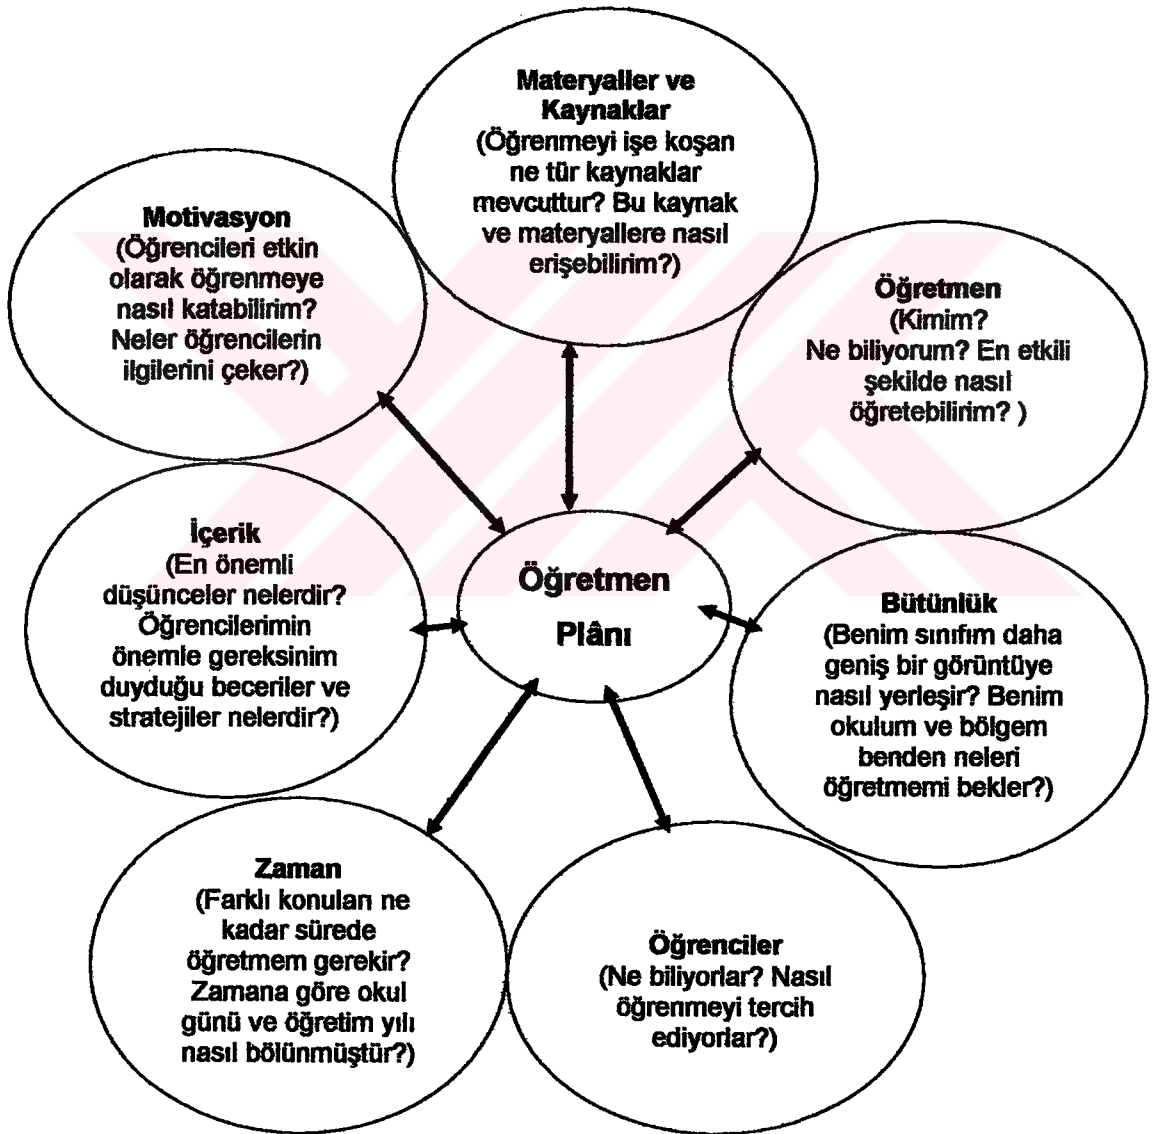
Materyaller ve Kaynaklar
(Öğrenmeyi işe koşan ne tür kaynaklar mevcuttur? Bu kaynak ve materyallere nasıl erişebilirim?)

Motivasyon
(Öğrencileri etkin olarak öğrenmeye nasıl katabilirim? Neler öğrencilerin ilgilerini çeker?)

Öğretmen
(Kimim? Ne biliyorum? En etkili şekilde nasıl öğretebilirim? )

İçerik
(En önemli düşünceler nelerdir? Öğrencilerimin önemle gereksinim duyduğu beceriler ve stratejiler nelerdir?)

Öğretmen Plânı

Bütünlük
(Benim sınıfım daha geniş bir görüntüye nasıl yerleşir? Benim okulum ve bölgem benden neleri öğretmemi bekler?)

Zaman
(Farklı konuları ne kadar sürede öğretmem gerekir? Zamana göre okul günü ve öğretim yılı nasıl bölünmüştür?)

Öğrenciler
(Ne biliyorlar? Nasıl öğrenmeyi tercih ediyorlar?)